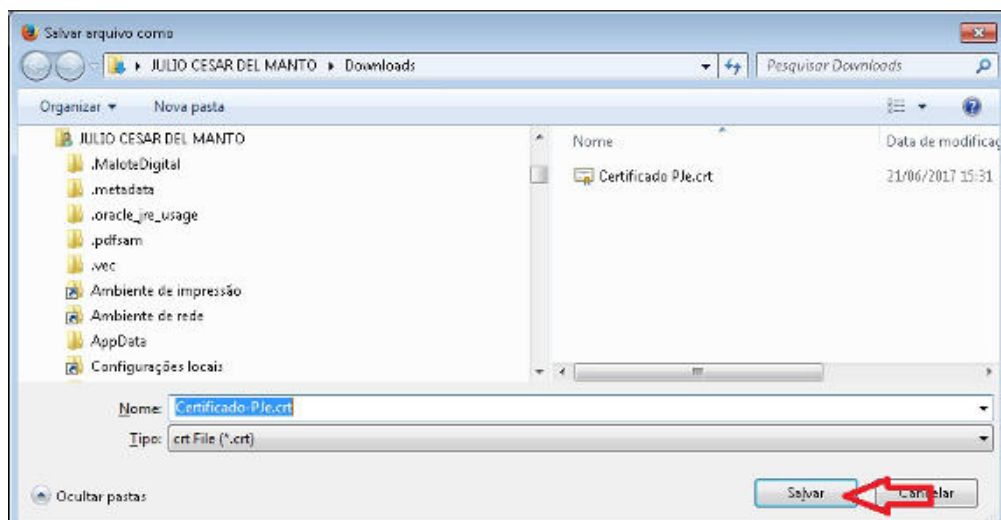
Salvar arquivo como

▸ JULIO CESAR DEL MANTO ▸ Downloads

Pesquisar Downloads

Organizar ▾ Nova pasta

JULIO CESAR DEL MANTO
.MaloteDigital
.metadata
.oracle_jre_usage
.pdfsam
.vec
Ambiente de impressão
Ambiente de rede
AppData
Configurações locais

| Nome | Data de modificaç |
|---|---|
| Certificado PJe.crt | 21/06/2017 15:31 |

Nome: Certificado-PJe.crt

Tipo: crt File (*.crt)

Ocultar pastas

Salvar

Cancelar